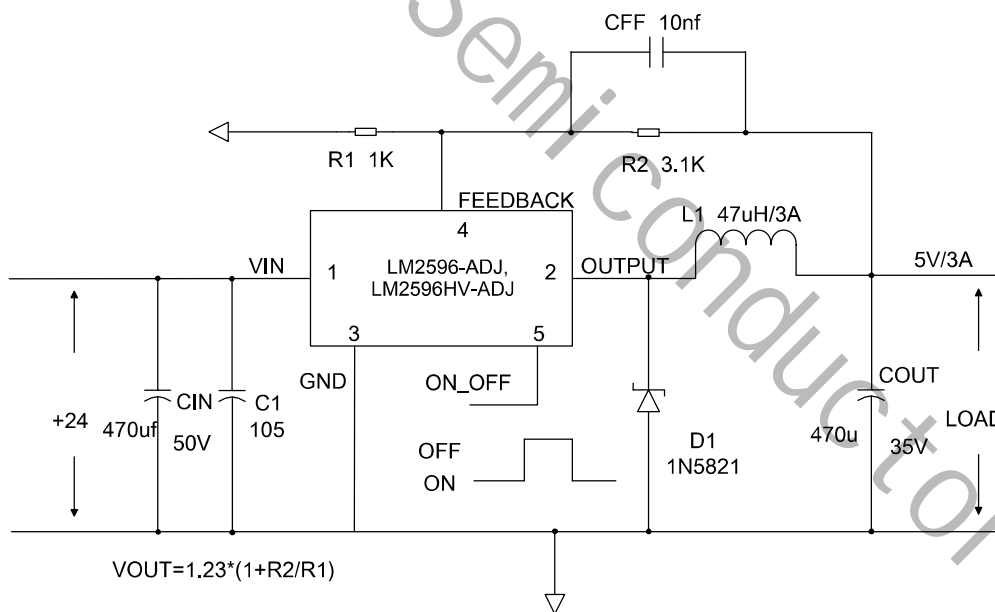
CFF 10nf

R1 1K

R2 3.1K

FEEDBACK

4

L1 47uH/3A

VIN

1

LM2596-ADJ, LM2596HV-ADJ

2

OUTPUT

5V/3A

3

5

GND

ON_OFF

COUT

+24

470uf

CIN

50V

C1

105

OFF

ON

D1

1N5821

470u

35V

LOAD

VOUT=1.23*(1+R2/R1)

Semi conductor